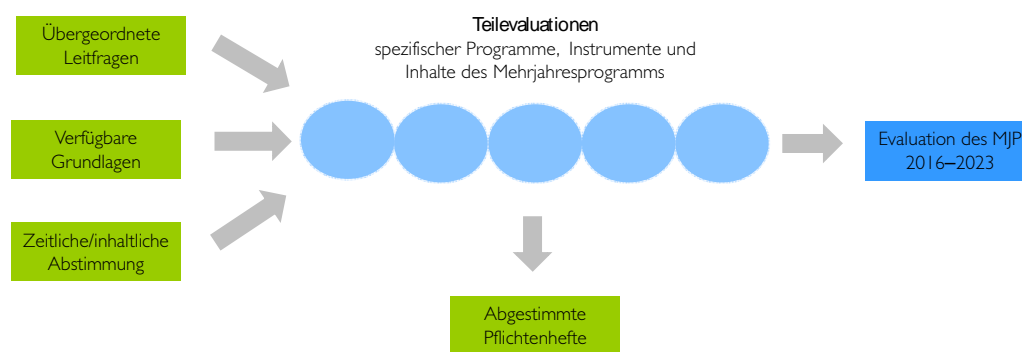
Übergeordnete Leitfragen

Verfügbare Grundlagen

Zeitliche/inhaltliche Abstimmung

Teilevaluationen
spezifischer Programme, Instrumente und Inhalte des Mehrjahresprogramms

Evaluation des MJP 2016–2023

Abgestimmte Pflichtenhefte